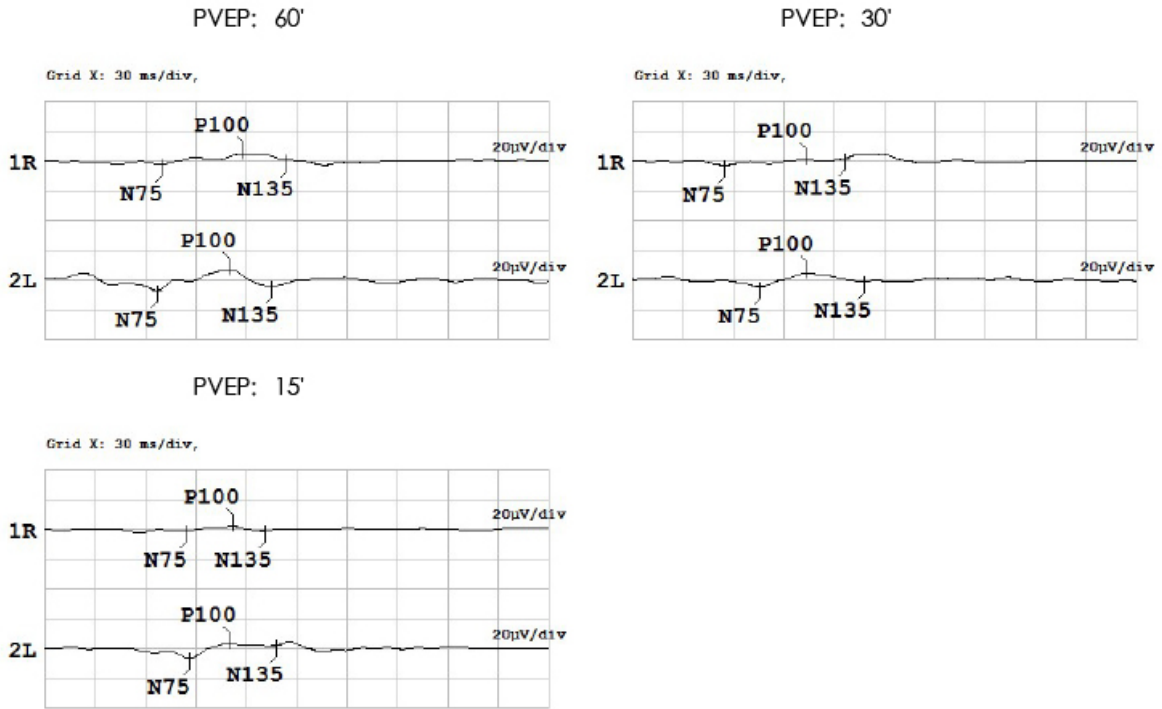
PVEP: 60'

Grid X: 30 ms/div,

1R
P100
20µV/div
N75
N135

2L
P100
20µV/div
N75
N135

PVEP: 30'

Grid X: 30 ms/div,

1R
P100
20µV/div
N75
N135

2L
P100
20µV/div
N75
N135

PVEP: 15'

Grid X: 30 ms/div,

1R
P100
20µV/div
N75
N135

2L
P100
20µV/div
N75
N135